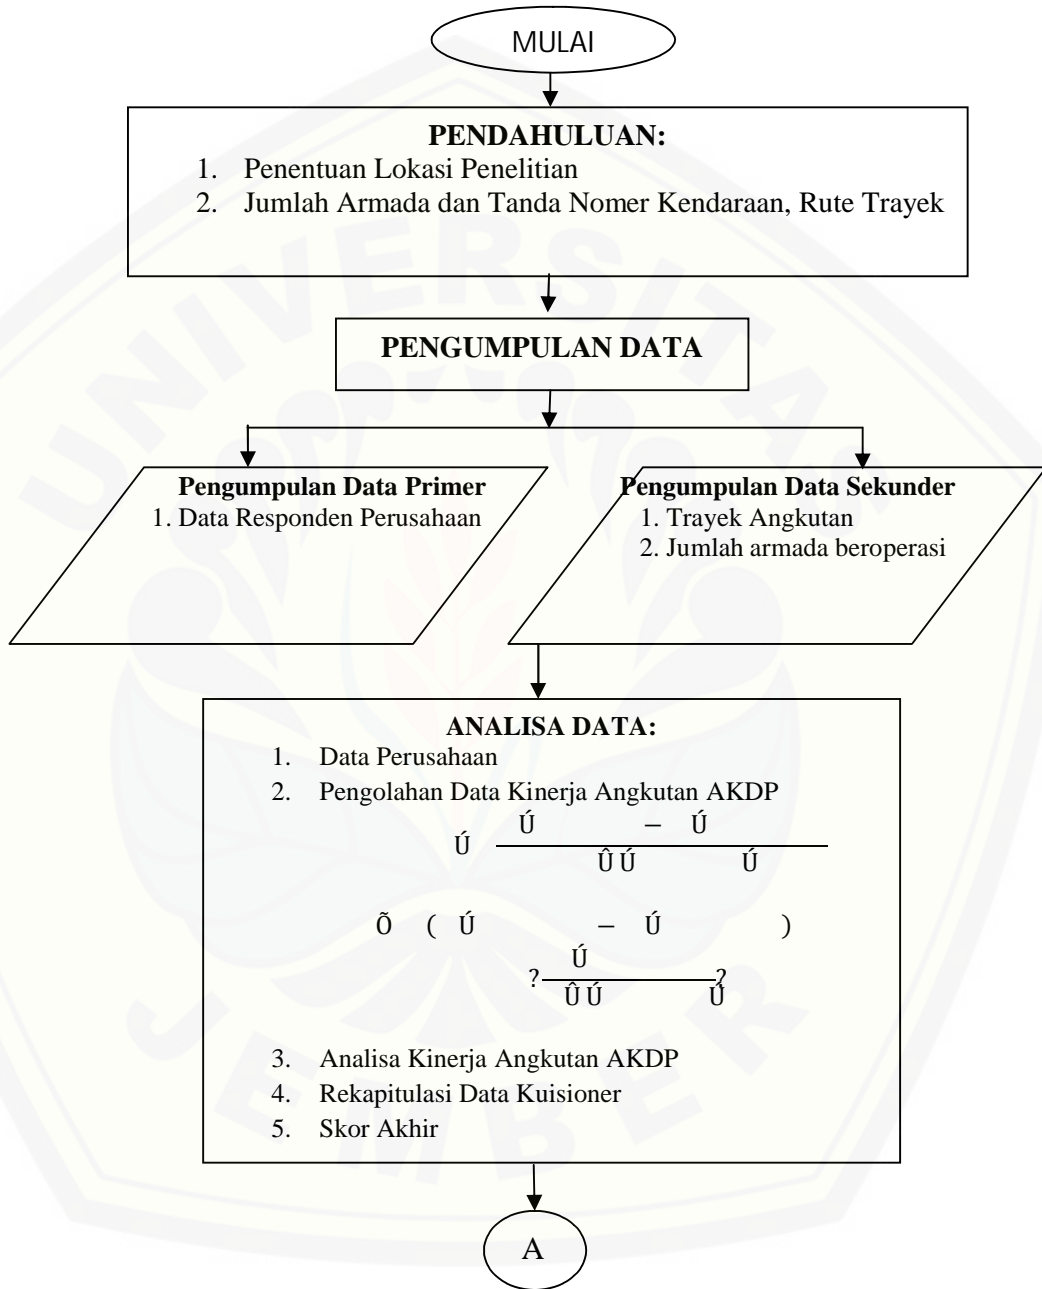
MULAI

PENDAHULUAN:
1. Penentuan Lokasi Penelitian
2. Jumlah Armada dan Tanda Nomer Kendaraan, Rute Trayek

PENGUMPULAN DATA

Pengumpulan Data Primer
1. Data Responden Perusahaan

Pengumpulan Data Sekunder
1. Trayek Angkutan
2. Jumlah armada beroperasi

ANALISA DATA:
1. Data Perusahaan
2. Pengolahan Data Kinerja Angkutan AKDP

Ú Ú – Ú
ÛÚ Ú

Õ ( Ú – Ú )
Ú
? ÛÚ Ú ?

3. Analisa Kinerja Angkutan AKDP
4. Rekapitulasi Data Kuisioner
5. Skor Akhir

A